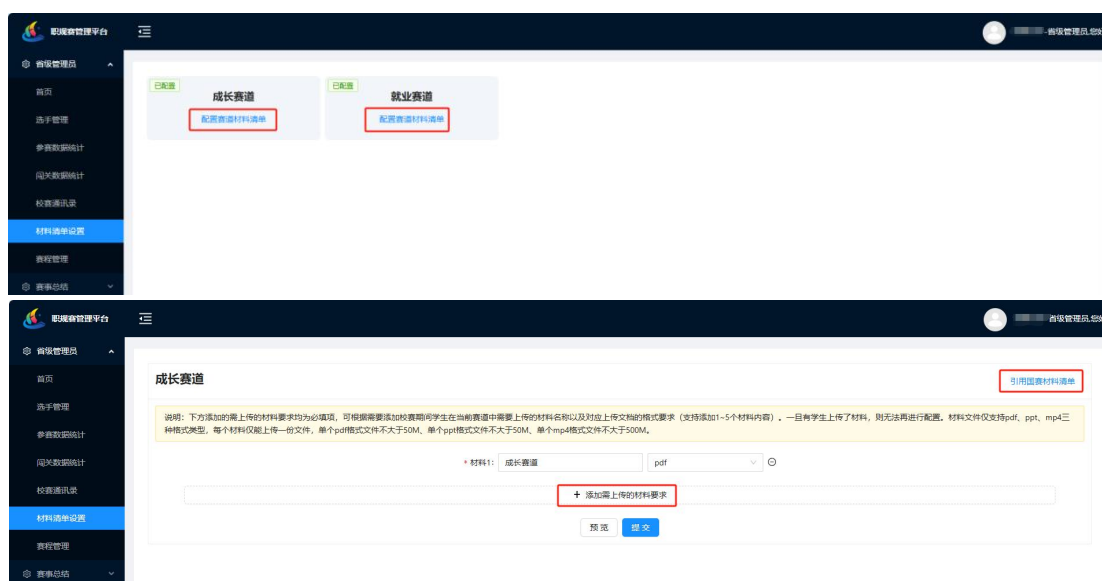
职规赛管理平台

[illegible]-省级管理员,您

省级管理员

首页

选手管理

参赛数据统计

闯关数据统计

校赛通讯录

材料清单设置

赛程管理

赛事总结

已配置

成长赛道

配置赛道材料清单

已配置

就业赛道

配置赛道材料清单

职规赛管理平台

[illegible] 省级管理员,您

省级管理员

首页

选手管理

参赛数据统计

闯关数据统计

校赛通讯录

材料清单设置

赛程管理

赛事总结

成长赛道

引用国赛材料清单

说明：下方添加的需上传的材料要求均为必填项，可根据需要添加校赛期间学生在当前赛道中需要上传的材料名称以及对应上传文档的格式要求（支持添加1~5个材料内容）。一旦有学生上传了材料，则无法再进行配置。材料文件仅支持pdf、ppt、mp4三种格式类型，每个材料仅能上传一份文件，单个pdf格式文件不大于50M、单个ppt格式文件不大于50M、单个mp4格式文件不大于500M。

* 材料1: 成长赛道 pdf

+ 添加需上传的材料要求

预览 提交